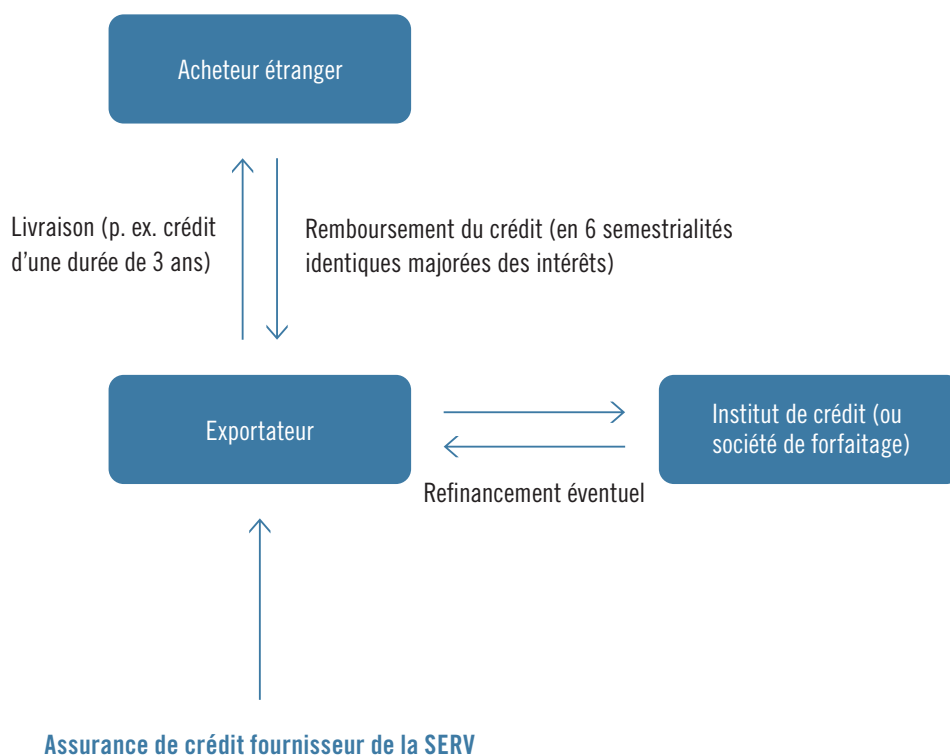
Acheteur étranger

Livraison (p. ex. crédit d'une durée de 3 ans)

Remboursement du crédit (en 6 semestrialités identiques majorées des intérêts)

Exportateur

Institut de crédit (ou société de forfaitage)

Refinancement éventuel

Assurance de crédit fournisseur de la SERV